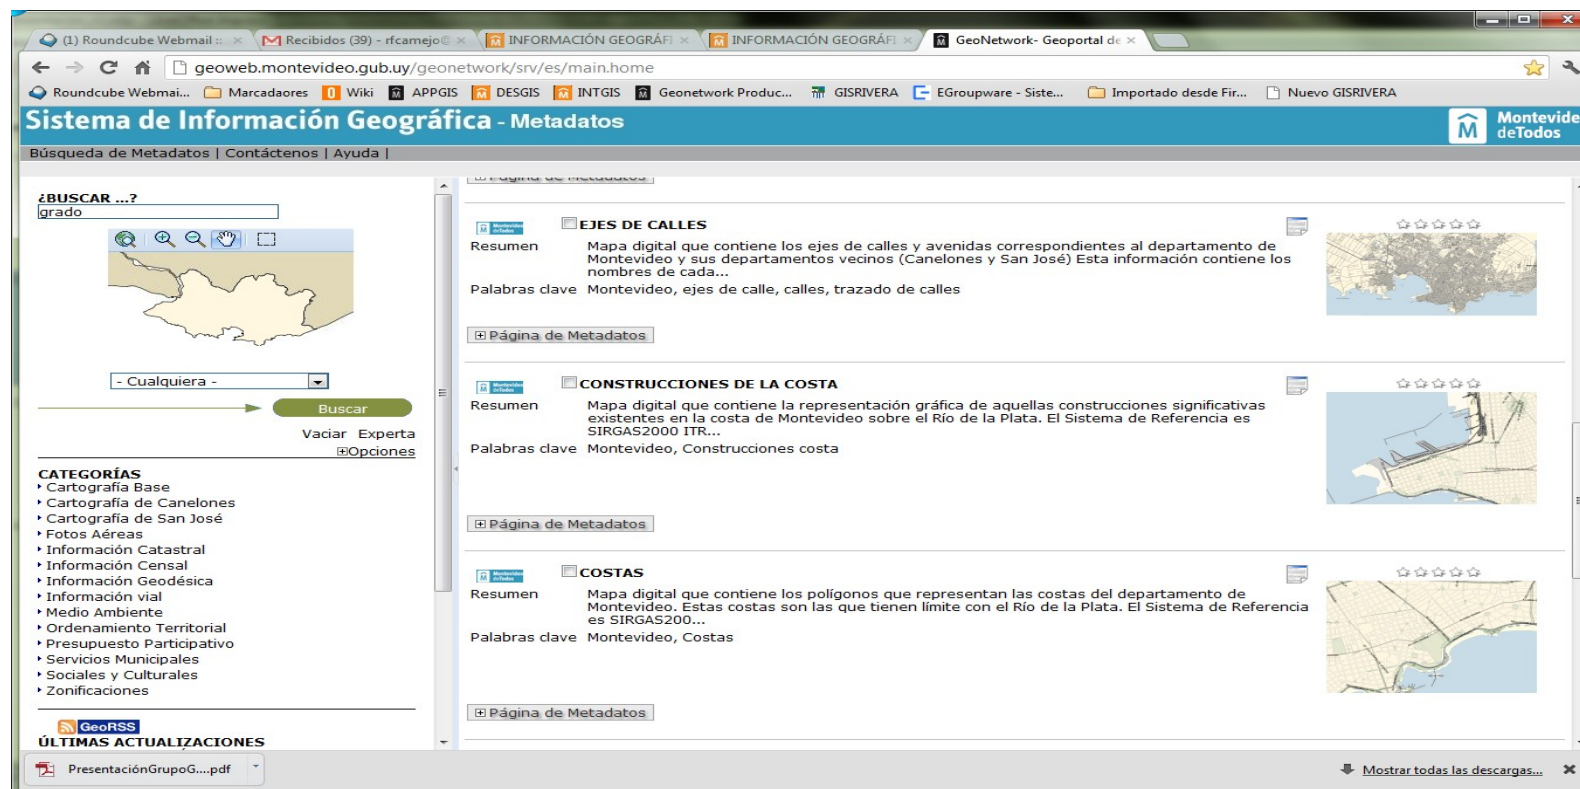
(1) Roundcube Webmail :: × Recibidos (39) - rfcamejo@ × INFORMACIÓN GEOGRÁFI × INFORMACIÓN GEOGRÁFI × GeoNetwork- Geoportal de ×

geoweb.montevideo.gub.uy/geonetwork/srv/es/main.home

Roundcube Webmai... Marcadores Wiki APPGIS DESGIS INTGIS Geonetwork Produc... GISRIVERA EGroupware - Siste... Importado desde Fir... Nuevo GISRIVERA

Sistema de Información Geográfica - Metadatos

Montevideo deTodos

Búsqueda de Metadatos | Contáctenos | Ayuda |

¿BUSCAR ...?
grado

- Cualquiera -

Buscar

Vaciar Experta
Opciones

CATEGORÍAS
Cartografía Base
Cartografía de Canelones
Cartografía de San José
Fotos Aéreas
Información Catastral
Información Censal
Información Geodésica
Información vial
Medio Ambiente
Ordenamiento Territorial
Presupuesto Participativo
Servicios Municipales
Sociales y Culturales
Zonificaciones

GeoRSS
ÚLTIMAS ACTUALIZACIONES

EJES DE CALLES
Resumen Mapa digital que contiene los ejes de calles y avenidas correspondientes al departamento de Montevideo y sus departamentos vecinos (Canelones y San José) Esta información contiene los nombres de cada...
Palabras clave Montevideo, ejes de calle, calles, trazado de calles

Página de Metadatos

CONSTRUCCIONES DE LA COSTA
Resumen Mapa digital que contiene la representación gráfica de aquellas construcciones significativas existentes en la costa de Montevideo sobre el Río de la Plata. El Sistema de Referencia es SIRGAS2000 ITR...
Palabras clave Montevideo, Construcciones costa

Página de Metadatos

COSTAS
Resumen Mapa digital que contiene los polígonos que representan las costas del departamento de Montevideo. Estas costas son las que tienen límite con el Río de la Plata. El Sistema de Referencia es SIRGAS200...
Palabras clave Montevideo, Costas

Página de Metadatos

PresentaciónGrupoG....pdf

Mostrar todas las descargas...